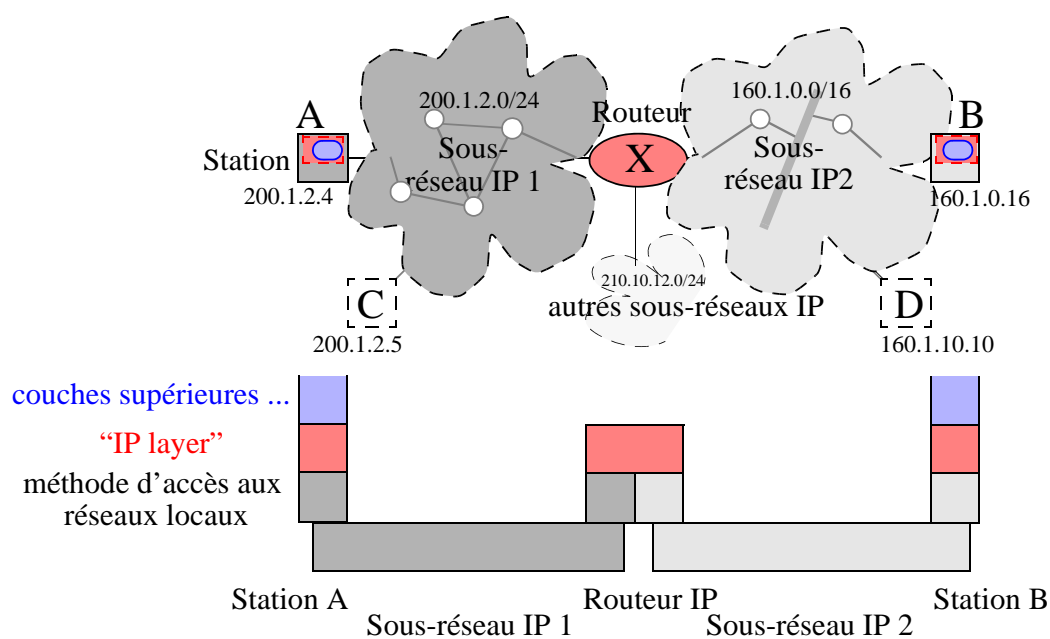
A

Station

200.1.2.4

200.1.2.0/24

Sous-réseau IP 1

Routeur

X

160.1.0.0/16

Sous-réseau IP2

B

160.1.0.16

210.10.12.0/24

autres sous-réseaux IP

C

200.1.2.5

D

160.1.10.10

couches supérieures ...

“IP layer”

méthode d’accès aux réseaux locaux

Station A

Sous-réseau IP 1

Routeur IP

Sous-réseau IP 2

Station B